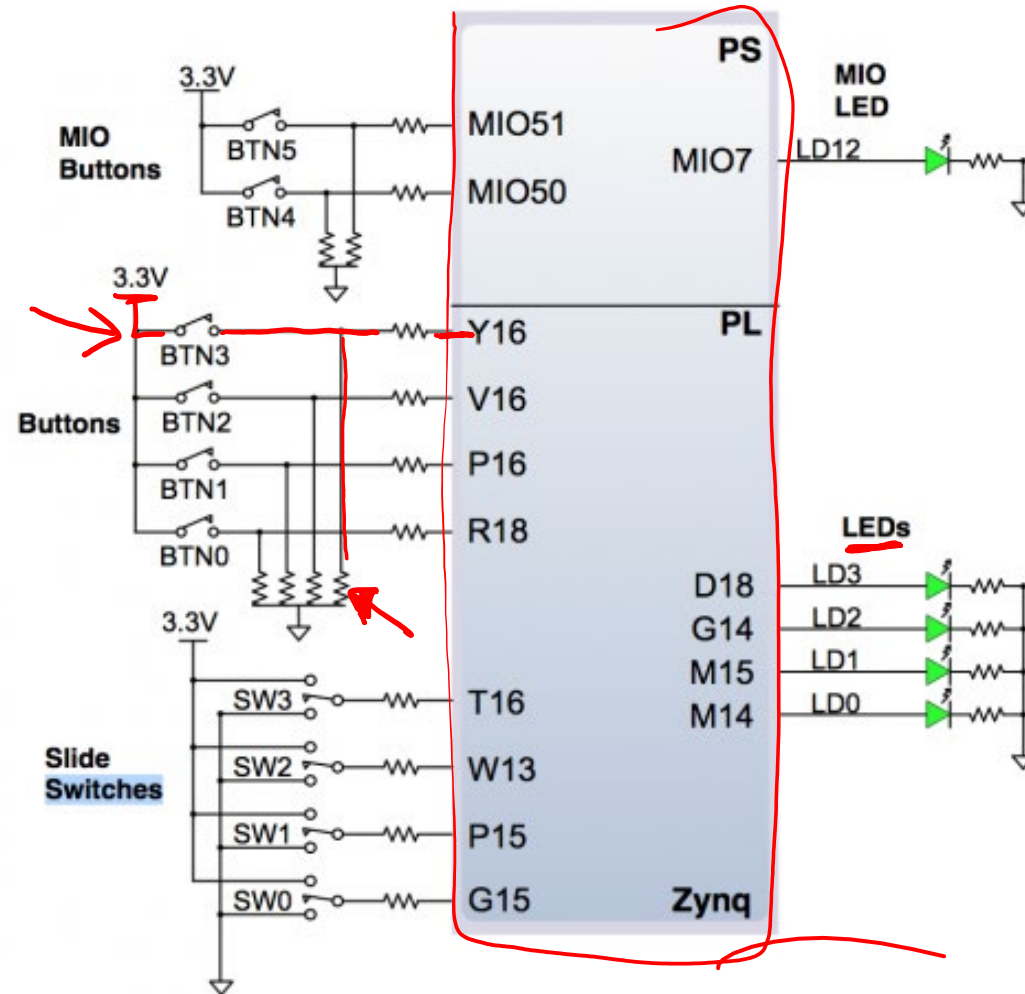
3.3V

MIO Buttons

BTN5

BTN4

MIO51

MIO50

PS

MIO LED

MIO7

LD12

3.3V

BTN3

Buttons

BTN2

BTN1

BTN0

Y16

V16

P16

R18

PL

LEDs

D18

G14

M15

M14

LD3

LD2

LD1

LD0

3.3V

Slide Switches

SW3

SW2

SW1

SW0

T16

W13

P15

G15

Zynq